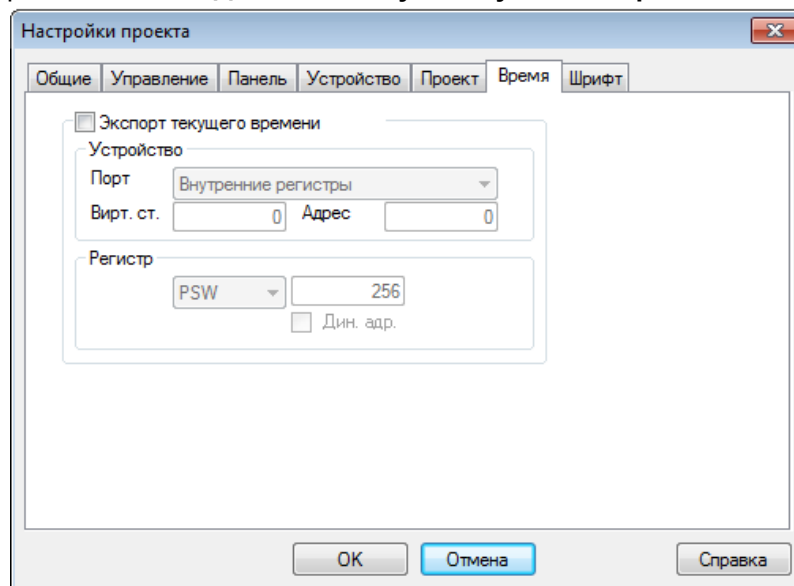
Настройки проекта

Общие | Управление | Панель | Устройство | Проект | Время | Шрифт

Экспорт текущего времени

Устройство

Порт Внутренние регистры

Вирт. ст. 0 Адрес 0

Регистр

PSW 256

Дин. адр.

OK Отмена Справка